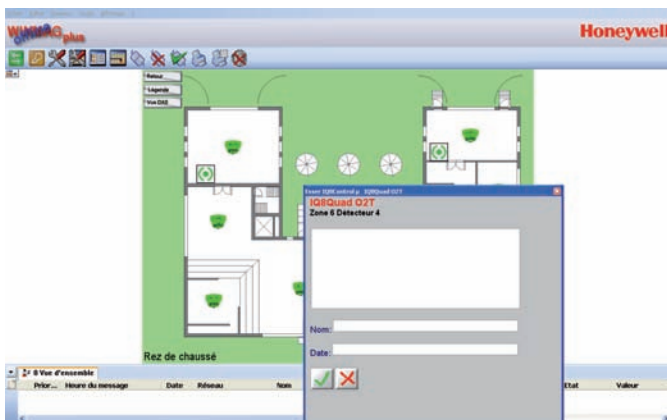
WINMAG plus

Honeywell

Retour

Légende

Vue DXF

Rez de chaussé

Essai IQ8Control p. IQ8Quad O2T

IQ8Quad O2T

Zone 6 Détecteur 4

Nom:

Date:

8 Vue d'ensemble

Prior... Heure du message | Date | Réseau | Nom | Etat | Valeur